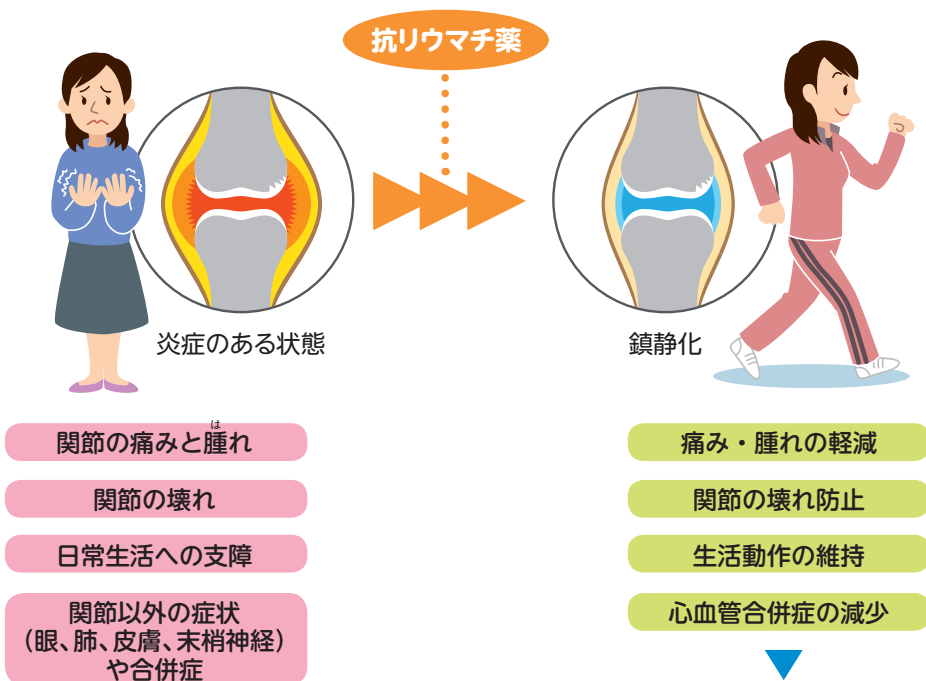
抗リウマチ薬

炎症のある状態

鎮静化

関節の痛みと腫(は)れ

関節の壊れ

日常生活への支障

関節以外の症状
（眼、肺、皮膚、末梢神経）
や合併症

痛み・腫れの軽減

関節の壊れ防止

生活動作の維持

心血管合併症の減少